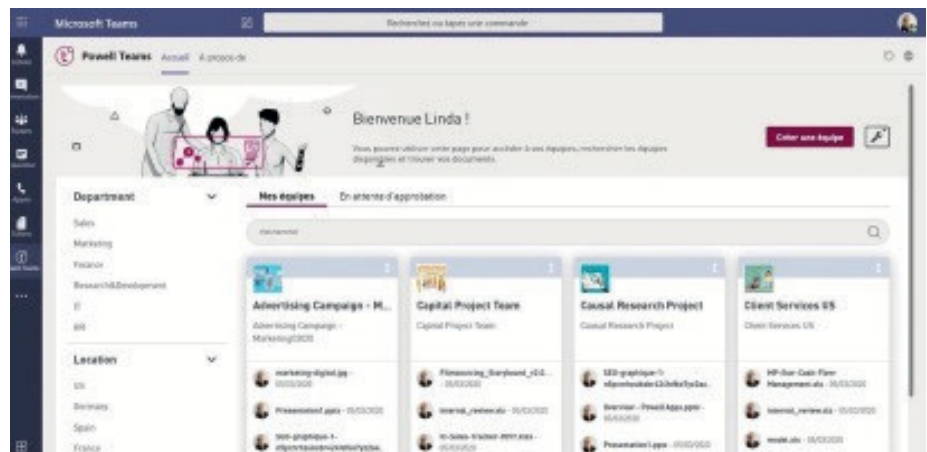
Microsoft Teams

Rechercher ou taper une commande

Powell Teams Accueil À propos de

Bienvenue Linda !

Vous pouvez utiliser cette page pour accéder à vos équipes, rechercher les équipes disponibles et trouver vos documents.

Créer une équipe

Department

Sales

Marketing

Finance

Research&Development

IT

HR

Location

US

Germany

Spain

France

Mes équipes En attente d'approbation

Rechercher

Advertising Campaign - M...

Advertising Campaign - Marketing2020

marketing-digital.jpg - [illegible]

Presentation1.pptx - 05/03/2020

SEO-graphique-1-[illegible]

Capital Project Team

Capital Project Team

Filmsourcing_Storyboard_v2.0... - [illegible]

Internal_review.xlsx - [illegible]

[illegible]-Sales-Tracker-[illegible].xlsx - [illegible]

Causal Research Project

Causal Research Project

SEO-graphique-1-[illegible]

Overview - Powell Apps.pptx - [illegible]

Presentation1.pptx - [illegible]

Client Services US

Client Services US

HP-Our-Cash-Flow-Management.xlsx - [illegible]

Internal_review.xlsx - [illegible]

model.xlsx - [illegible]